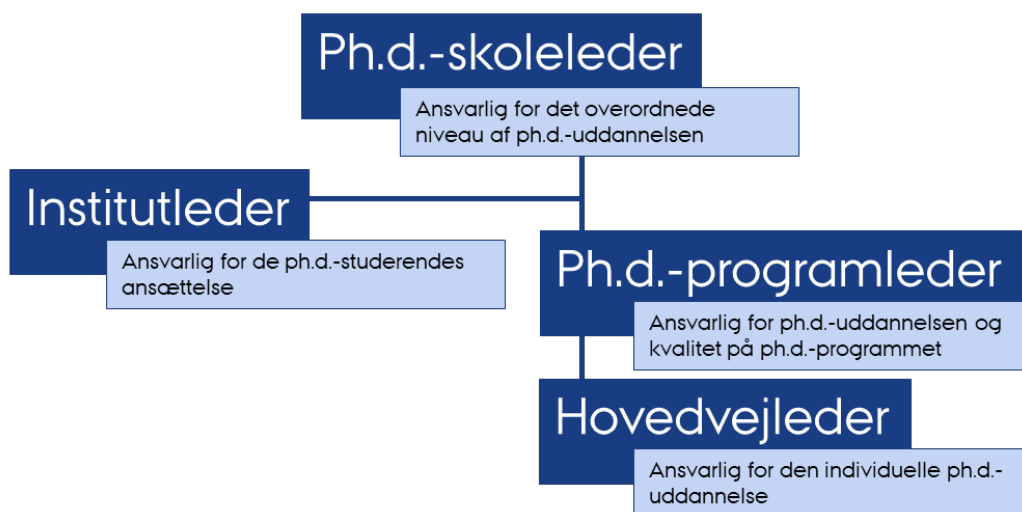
Ph.d.-skoleleder

Ansvarlig for det overordnede niveau af ph.d.-uddannelsen

Institutleder

Ansvarlig for de ph.d.-studerendes ansættelse

Ph.d.-programleder

Ansvarlig for ph.d.-uddannelsen og kvalitet på ph.d.-programmet

Hovedvejleder

Ansvarlig for den individuelle ph.d.-uddannelse